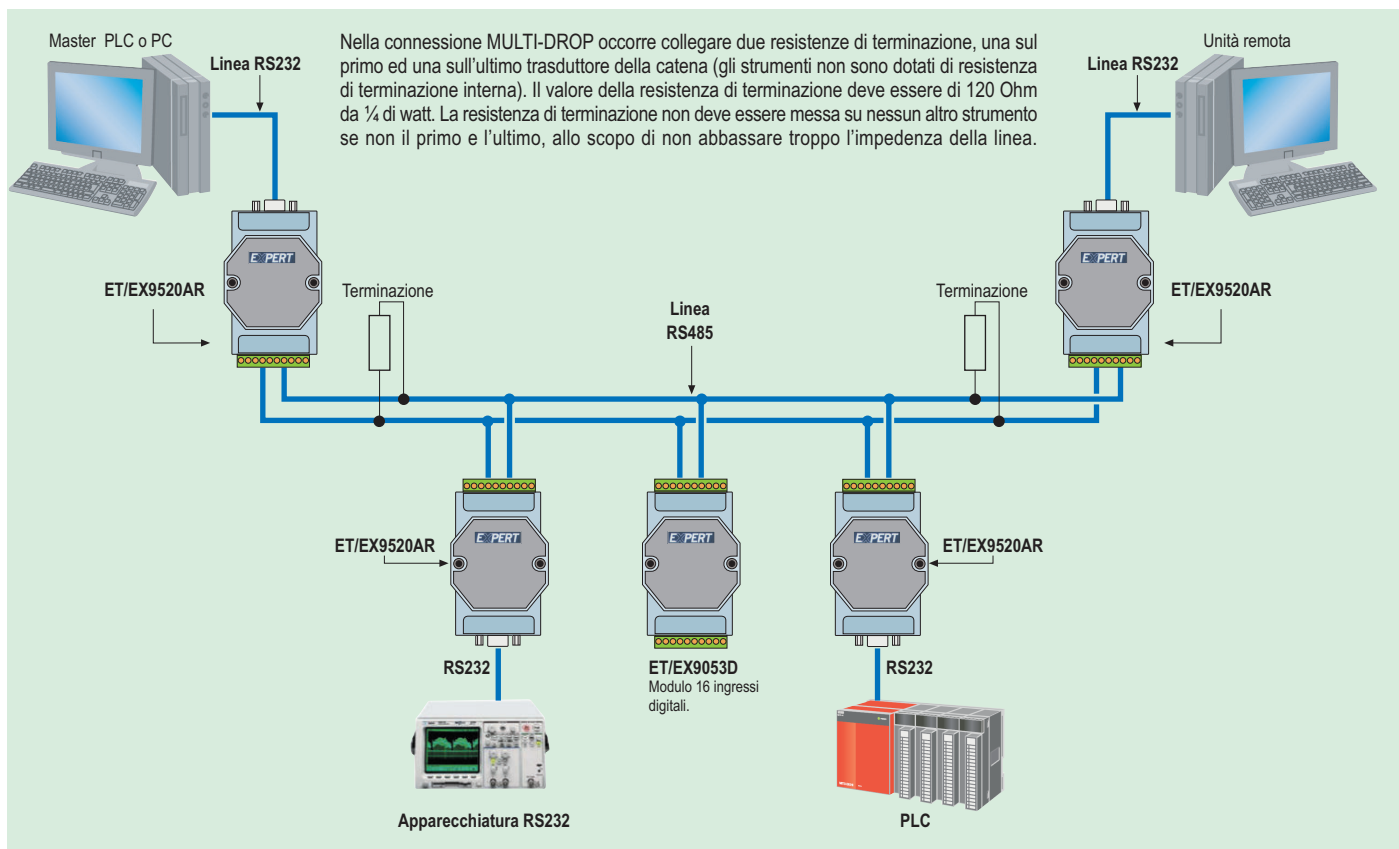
Master PLC o PC

Linea RS232

Nella connessione MULTI-DROP occorre collegare due resistenze di terminazione, una sul primo ed una sull'ultimo trasduttore della catena (gli strumenti non sono dotati di resistenza di terminazione interna). Il valore della resistenza di terminazione deve essere di 120 Ohm da ¼ di watt. La resistenza di terminazione non deve essere messa su nessun altro strumento se non il primo e l'ultimo, allo scopo di non abbassare troppo l'impedenza della linea.

Unità remota

Linea RS232

EXPERT

ET/EX9520AR

Terminazione

Linea RS485

Terminazione

EXPERT

ET/EX9520AR

EXPERT

ET/EX9520AR

EXPERT

EXPERT

ET/EX9520AR

RS232

ET/EX9053D
Modulo 16 ingressi digitali.

RS232

Apparecchiatura RS232

PLC